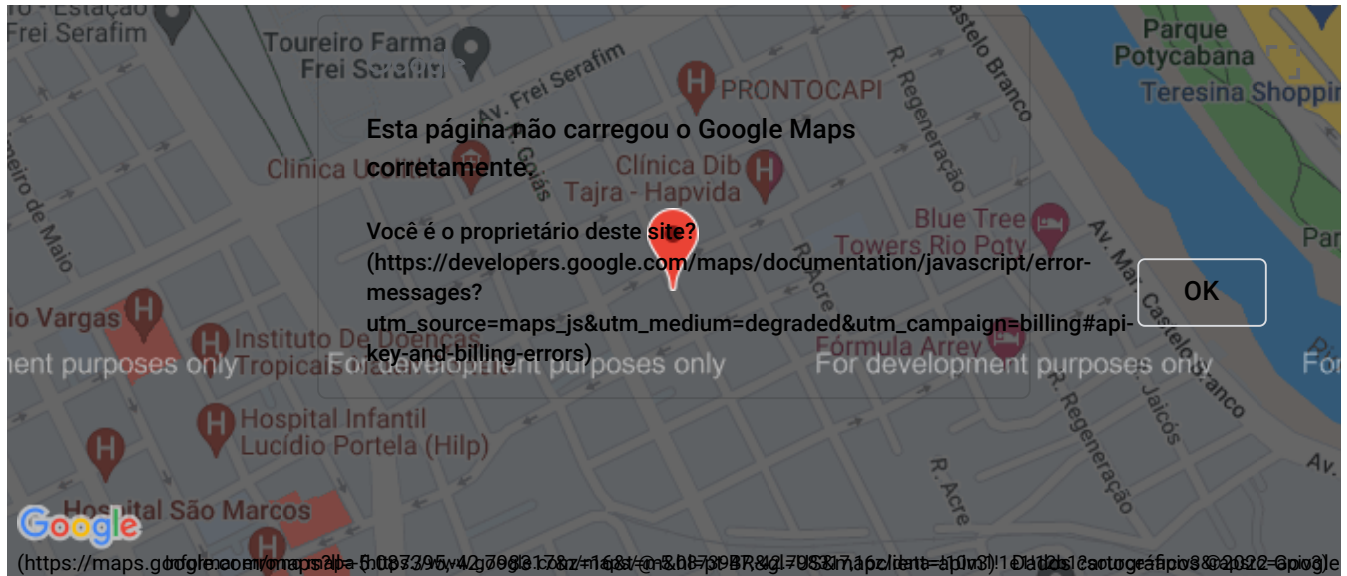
Esta página não carregou o Google Maps corretamente.

Você é o proprietário deste site? (https://developers.google.com/maps/documentation/javascript/error-messages?utm_source=maps_js&utm_medium=degraded&utm_campaign=billing#api-key-and-billing-errors)

OK

Toureiro Farma Frei Serafim

Av. Frei Serafim

PRONTOCAPI

R. Regeneração

Castelo Branco

Parque Potycabana

Teresina Shopping

Clínica Dib Tajra - Hapvida

Clínica U

Blue Tree Towers Rio Poty

R. Acre

Fórmula Arrey

Instituto De Doenças Tropicais

io Vargas

Hospital Infantil Lucídio Portela (Hilp)

Hospital São Marcos

Av. Mar. Castelo Branco

R. Jaicós

R. Regeneração

R. Acre

Frei Serafim

ent purposes only

For development purposes only

For development purposes only

Google

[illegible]